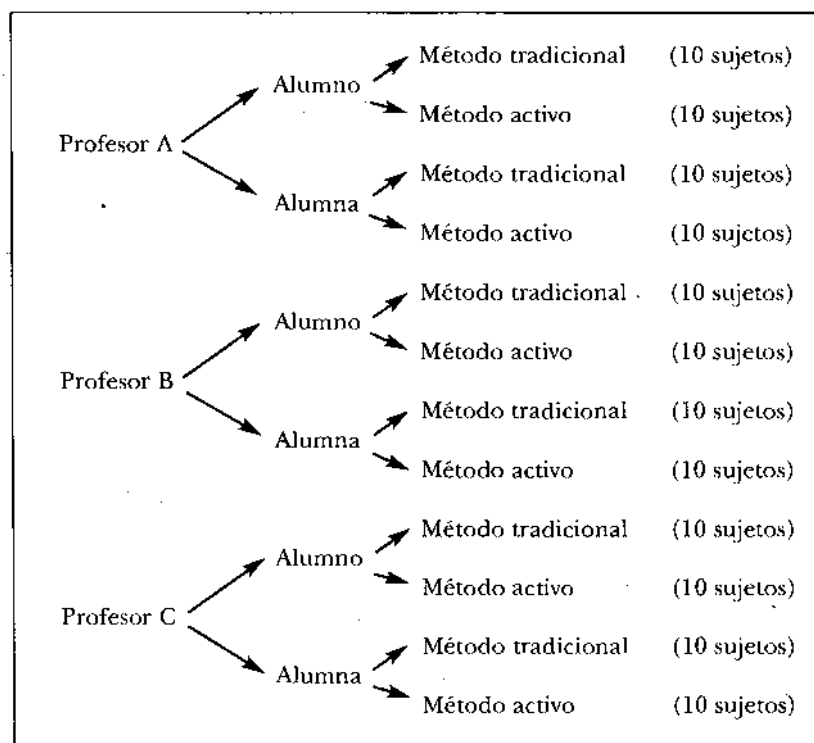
Profesor A

Alumno

Método tradicional (10 sujetos)

Método activo (10 sujetos)

Alumna

Método tradicional (10 sujetos)

Método activo (10 sujetos)

Profesor B

Alumno

Método tradicional (10 sujetos)

Método activo (10 sujetos)

Alumna

Método tradicional (10 sujetos)

Método activo (10 sujetos)

Profesor C

Alumno

Método tradicional (10 sujetos)

Método activo (10 sujetos)

Alumna

Método tradicional (10 sujetos)

Método activo (10 sujetos)